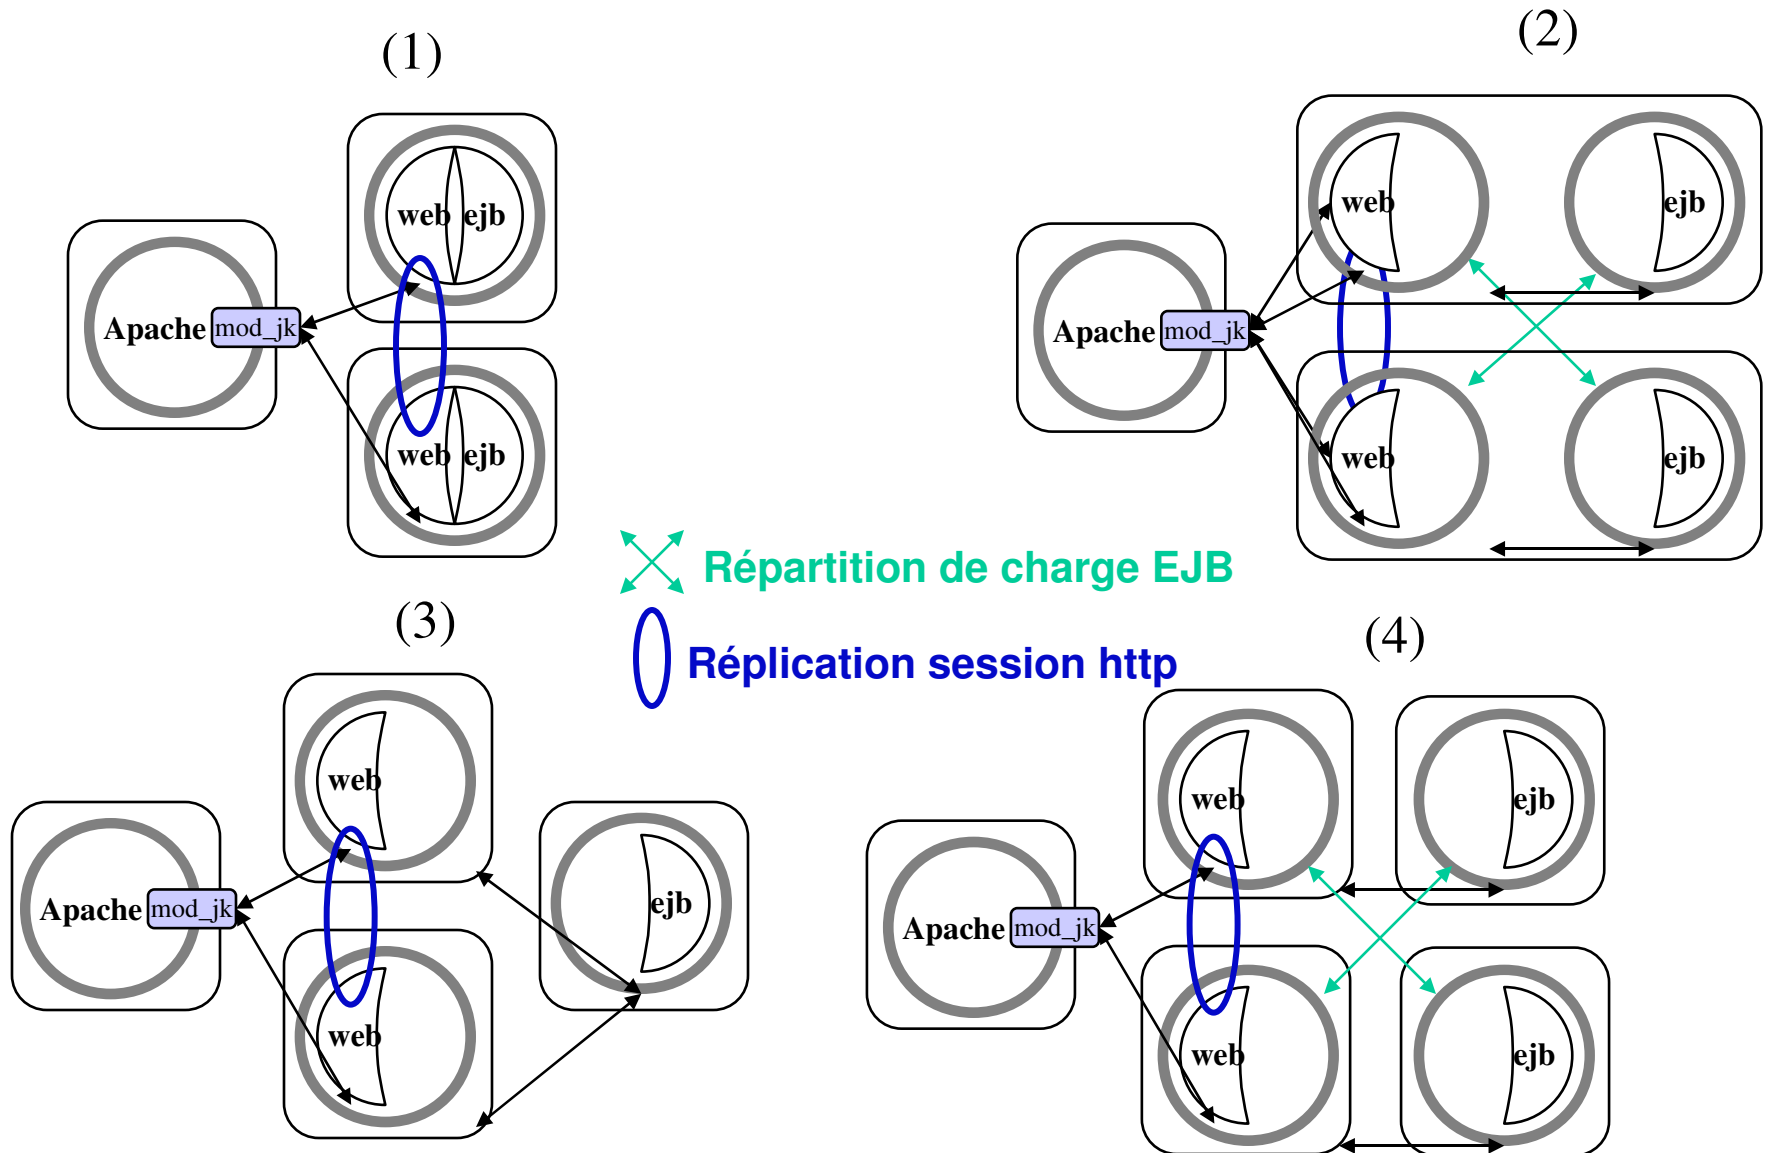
(1)

Apache mod_jk

web ejb

web ejb

(2)

Apache mod_jk

web

ejb

web

ejb

Répartition de charge EJB

Réplication session http

(3)

Apache mod_jk

web

web

ejb

(4)

Apache mod_jk

web

ejb

web

ejb